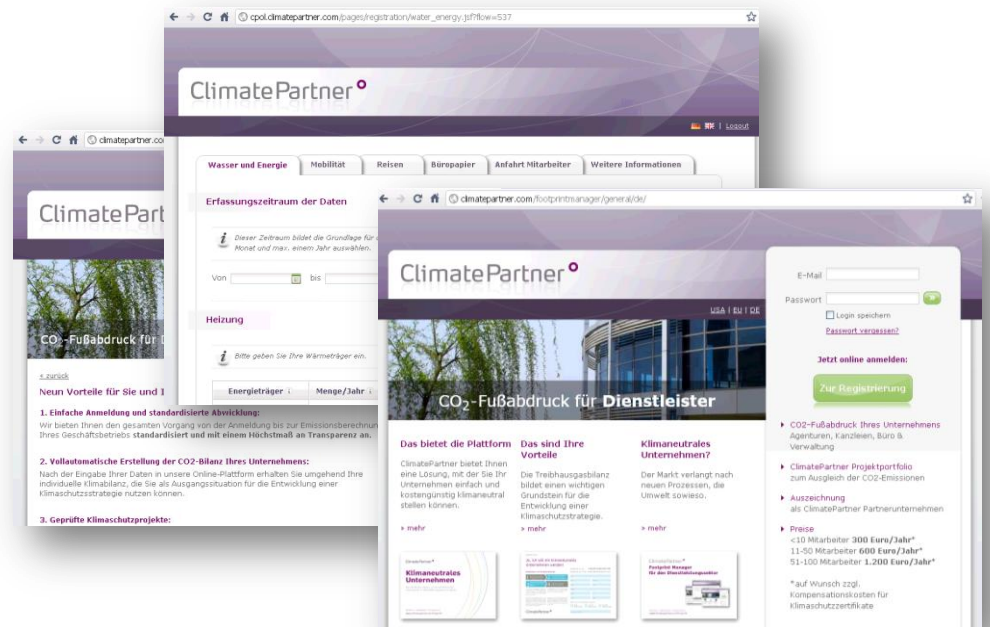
cpol.climatepartner.com/pages/registration/water_energy.jsf?flow=537

ClimatePartner

Logout

Wasser und Energie | Mobilität | Reisen | Büropapier | Anfahrt Mitarbeiter | Weitere Informationen

Erfassungszeitraum der Daten

Dieser Zeitraum bildet die Grundlage für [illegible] Monat und max. einem Jahr auswählen.

Von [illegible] bis

Heizung

Bitte geben Sie Ihre Wärmeträger ein.

Energieträger | Menge/Jahr

climatepartner.com

ClimatePart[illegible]

CO₂-Fußabdruck für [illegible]

« zurück

Neun Vorteile für Sie und I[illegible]

1. Einfache Anmeldung und standardisierte Abwicklung:
Wir bieten Ihnen den gesamten Vorgang von der Anmeldung bis zur Emissionsberechnun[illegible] Ihres Geschäftsbetriebs standardisiert und mit einem Höchstmaß an Transparenz an.

2. Vollautomatische Erstellung der CO2-Bilanz Ihres Unternehmens:
Nach der Eingabe Ihrer Daten in unsere Online-Plattform erhalten Sie umgehend Ihre individuelle Klimabilanz, die Sie als Ausgangssituation für die Entwicklung einer Klimaschutzstrategie nutzen können.

3. Geprüfte Klimaschutzprojekte:

climatepartner.com/footprintmanager/general/de/

ClimatePartner

USA | EU | DE

CO₂-Fußabdruck für Dienstleister

E-Mail
Passwort
Login speichern
Passwort vergessen?

Jetzt online anmelden:

Zur Registrierung

Das bietet die Plattform
ClimatePartner bietet Ihnen eine Lösung, mit der Sie Ihr Unternehmen einfach und kostengünstig klimaneutral stellen können.
» mehr

Das sind Ihre Vorteile
Die Treibhausgasbilanz bildet einen wichtigen Grundstein für die Entwicklung einer Klimaschutzstrategie.
» mehr

Klimaneutrales Unternehmen?
Der Markt verlangt nach neuen Prozessen, die Umwelt sowieso.
» mehr

Klimaneutrales Unternehmen

Footprint Manager für den Dienstleistungssektor

CO2-Fußabdruck Ihres Unternehmens
Agenturen, Kanzleien, Büro & Verwaltung

ClimatePartner Projektportfolio
zum Ausgleich der CO2-Emissionen

Auszeichnung
als ClimatePartner Partnerunternehmen

Preise
<10 Mitarbeiter 300 Euro/Jahr*
11-50 Mitarbeiter 600 Euro/Jahr*
51-100 Mitarbeiter 1.200 Euro/Jahr*

*auf Wunsch zzgl. Kompensationskosten für Klimaschutzzertifikate